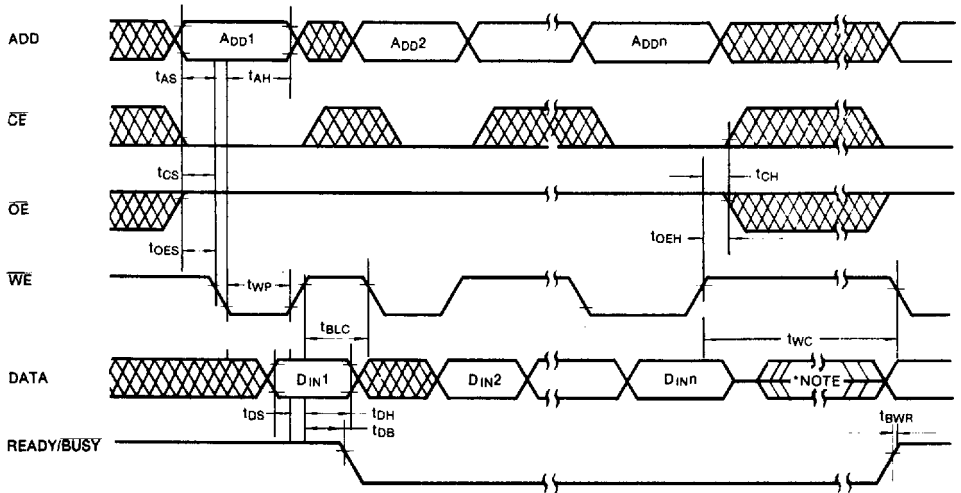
ADD

$A_{DD}1$

$A_{DD}2$

$A_{DD}n$

$t_{AS}$

$t_{AH}$

$\overline{CE}$

$t_{CS}$

$t_{CH}$

$\overline{OE}$

$t_{OES}$

$t_{OEH}$

$\overline{WE}$

$t_{WP}$

$t_{BLC}$

$t_{WC}$

DATA

$D_{IN}1$

$D_{IN}2$

$D_{IN}n$

*NOTE

$t_{DS}$

$t_{DH}$

$t_{DB}$

$t_{BWR}$

READY/$\overline{BUSY}$